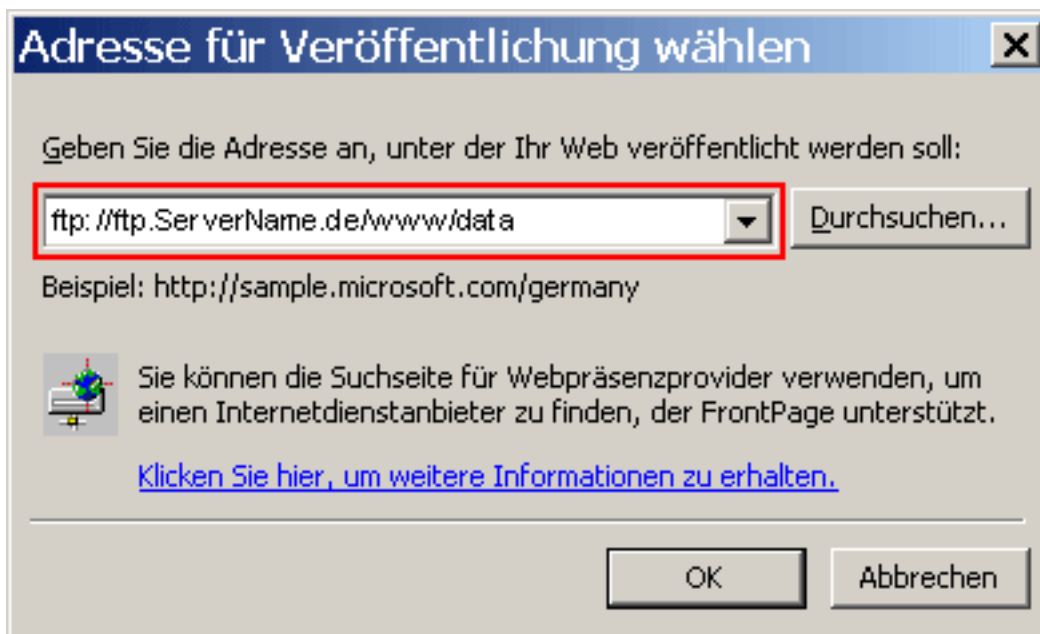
Adresse für Veröffentlichung wählen

Geben Sie die Adresse an, unter der Ihr Web veröffentlicht werden soll:

ftp://ftp.ServerName.de/www/data

Durchsuchen...

Beispiel: http://sample.microsoft.com/germany

Sie können die Suchseite für Webpräsenzprovider verwenden, um einen Internetdienstanbieter zu finden, der FrontPage unterstützt.

Klicken Sie hier, um weitere Informationen zu erhalten.

OK

Abbrechen